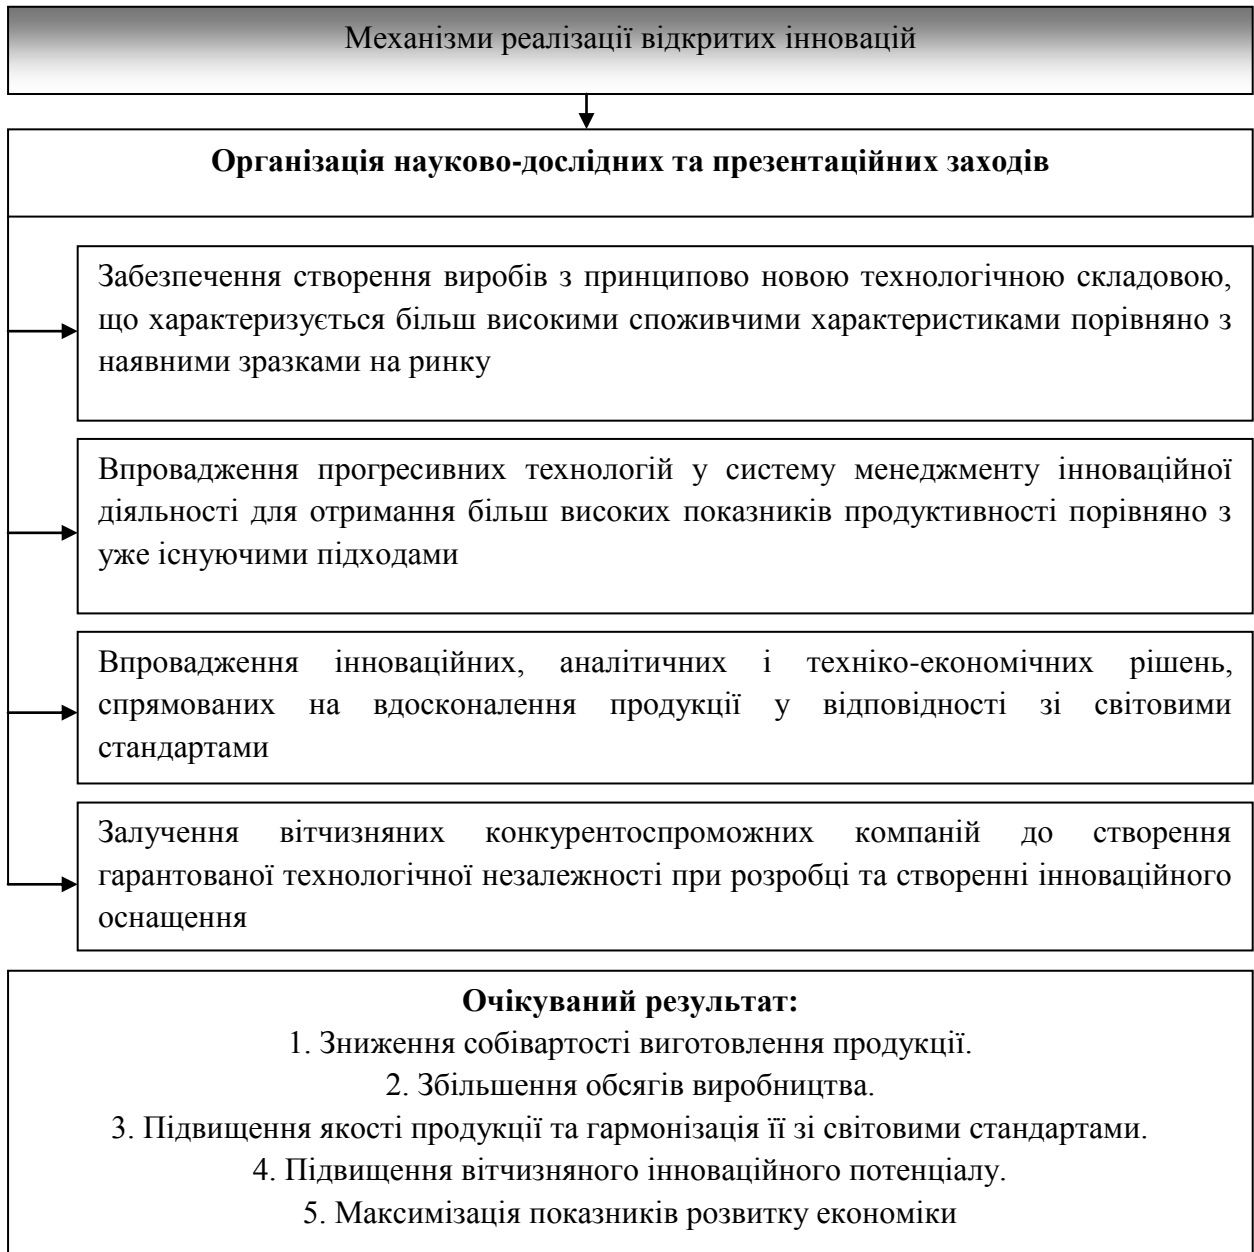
Механізми реалізації відкритих інновацій

Організація науково-дослідних та презентаційних заходів

Забезпечення створення виробів з принципово новою технологічною складовою, що характеризується більш високими споживчими характеристиками порівняно з наявними зразками на ринку

Впровадження прогресивних технологій у систему менеджменту інноваційної діяльності для отримання більш високих показників продуктивності порівняно з уже існуючими підходами

Впровадження інноваційних, аналітичних і техніко-економічних рішень, спрямованих на вдосконалення продукції у відповідності зі світовими стандартами

Залучення вітчизняних конкурентоспроможних компаній до створення гарантованої технологічної незалежності при розробці та створенні інноваційного оснащення

Очікуваний результат:
1. Зниження собівартості виготовлення продукції.
2. Збільшення обсягів виробництва.
3. Підвищення якості продукції та гармонізація її зі світовими стандартами.
4. Підвищення вітчизняного інноваційного потенціалу.
5. Максимізація показників розвитку економіки